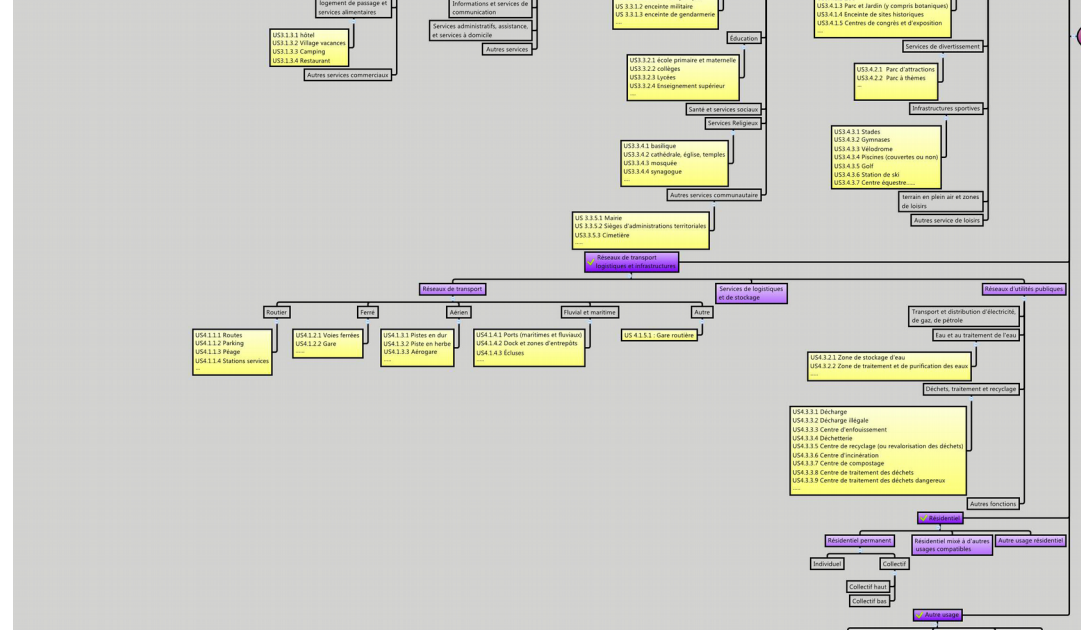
logement de passage et services alimentaires

US3.1.3.1 hôtel
US3.1.3.2 Village vacances
US3.1.3.3 Camping
US3.1.3.4 Restaurant

Autres services commerciaux

Informations et services de communication

Services administratifs, assistance, et services à domicile

Autres services

US 3.3.1.2 enceinte militaire
US 3.3.1.3 enceinte de gendarmerie
.....

Éducation

US3.3.2.1 école primaire et maternelle
US3.3.2.2 collèges
US3.3.2.3 Lycées
US3.3.2.4 Enseignement supérieur
.....

Santé et services sociaux

Services Religieux

US3.3.4.1 basilique
US3.3.4.2 cathédrale, église, temples
US3.3.4.3 mosquée
US3.3.4.4 synagogue

Autres services communautaire

US 3.3.5.1 Maire
US 3.3.5.2 Sièges d'administrations territoriales
US3.3.5.3 Cimetière
.....

US3.4.1.3 Parc et jardin (y compris botaniques)
US3.4.1.4 Enceinte de sites historiques
US3.4.1.5 Centres de congrès et d'exposition
...

Services de divertissement

US3.4.2.1 Parc d'attractions
US3.4.2.2 Parc à thèmes
...

Infrastructures sportives

US3.4.3.1 Stades
US3.4.3.2 Gymnases
US3.4.3.3 Vélodrome
US3.4.3.4 Piscines (couvertes ou non)
US3.4.3.5 Golf
US3.4.3.6 Station de ski
US3.4.3.7 Centre équestre.....

terrain en plein air et zones de loisirs

Autres service de loisirs

Réseaux de transport logistiques et infrastructures

Réseaux de transport

Routier

US4.1.1.1 Routes
US4.1.1.2 Parking
US4.1.1.3 Péage
US4.1.1.4 Stations services
...

Ferré

US4.1.2.1 Voies ferrées
US4.1.2.2 Gare
.....

Aérien

US4.1.3.1 Pistes en dur
US4.1.3.2 Piste en herbe
US4.1.3.3 Aérogare
.....

Fluvial et maritime

US4.1.4.1 Ports (maritimes et fluviaux)
US4.1.4.2 Dock et zones d'entrepôts
US4.1.4.3 Écluses
.....

Autre

US 4.1.5.1 : Gare routière

Services de logistiques et de stockage

Réseaux d'utilités publiques

Transport et distribution d'électricité, de gaz, de pétrole

Eau et au traitement de l'eau

US4.3.2.1 Zone de stockage d'eau
US4.3.2.2 Zone de traitement et de purification des eaux
.....

Déchets, traitement et recyclage

US4.3.3.1 Décharge
US4.3.3.2 Décharge illégale
US4.3.3.3 Centre d'enfouissement
US4.3.3.4 Déchetterie
US4.3.3.5 Centre de recyclage (ou revalorisation des déchets)
US4.3.3.6 Centre d'incinération
US4.3.3.7 Centre de compostage
US4.3.3.8 Centre de traitement des déchets
US4.3.3.9 Centre de traitement des déchets dangereux
.....

Autres fonctions

Résidentiel

Résidentiel permanent

Individuel

Collectif

Collectif haut

Collectif bas

Résidentiel mixé à d'autres usages compatibles

Autre usage résidentiel

Autre usage